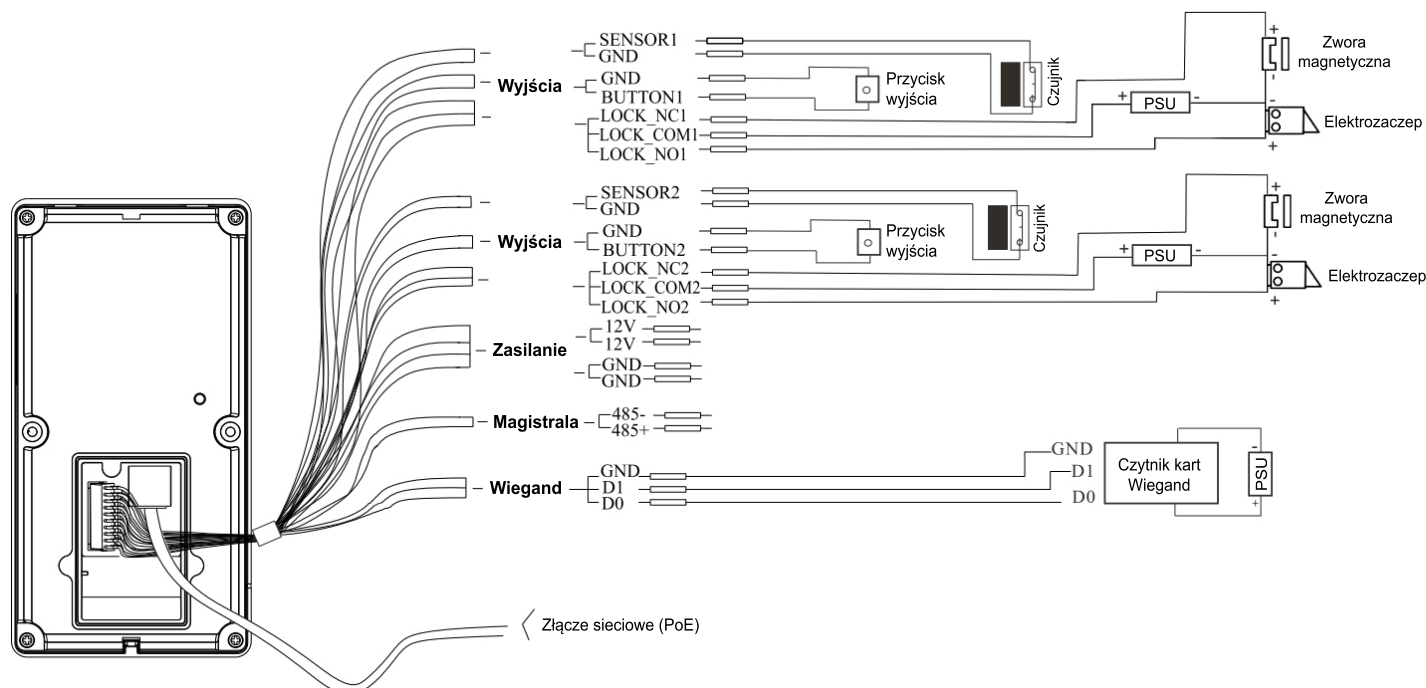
SENSOR1
GND
Wyjścia
GND
BUTTON1
Przycisk wyjścia
Czujnik
LOCK_NC1
LOCK_COM1
LOCK_NO1
+
PSU
-
Zwora magnetyczna
+
-
-
+
Elektrozaczep

SENSOR2
GND
Wyjścia
GND
BUTTON2
Przycisk wyjścia
Czujnik
LOCK_NC2
LOCK_COM2
LOCK_NO2
+
PSU
-
Zwora magnetyczna
+
-
-
+
Elektrozaczep

Zasilanie
12V
12V
GND
GND

Magistrala
485-
485+

Wiegand
GND
D1
D0
GND
D1
D0
Czytnik kart Wiegand
-
PSU
+

Złącze sieciowe (PoE)